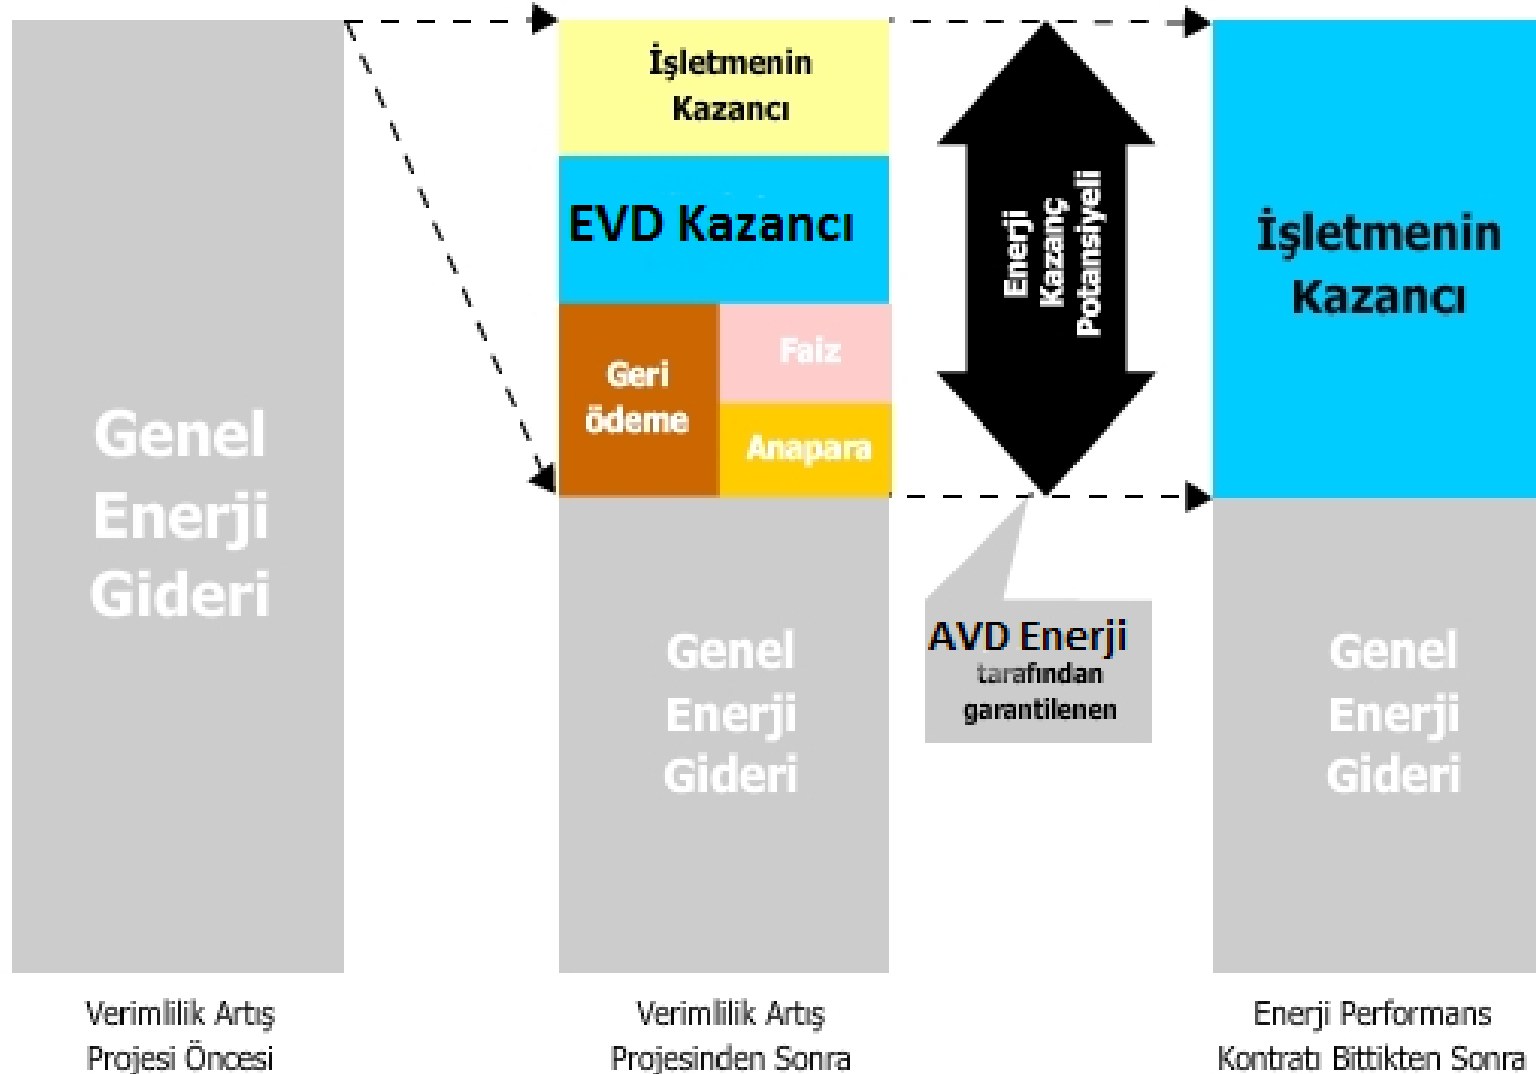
Genel Enerji Gideri

Verimlilik Artış Projesi Öncesi

İşletmenin Kazancı

EVD Kazancı

Geri ödeme

Faiz

Anapara

Genel Enerji Gideri

Verimlilik Artış Projesinden Sonra

Enerji Kazanç Potansiyeli

AVD Enerji tarafından garantilenen

İşletmenin Kazancı

Genel Enerji Gideri

Enerji Performans Kontratı Bittikten Sonra